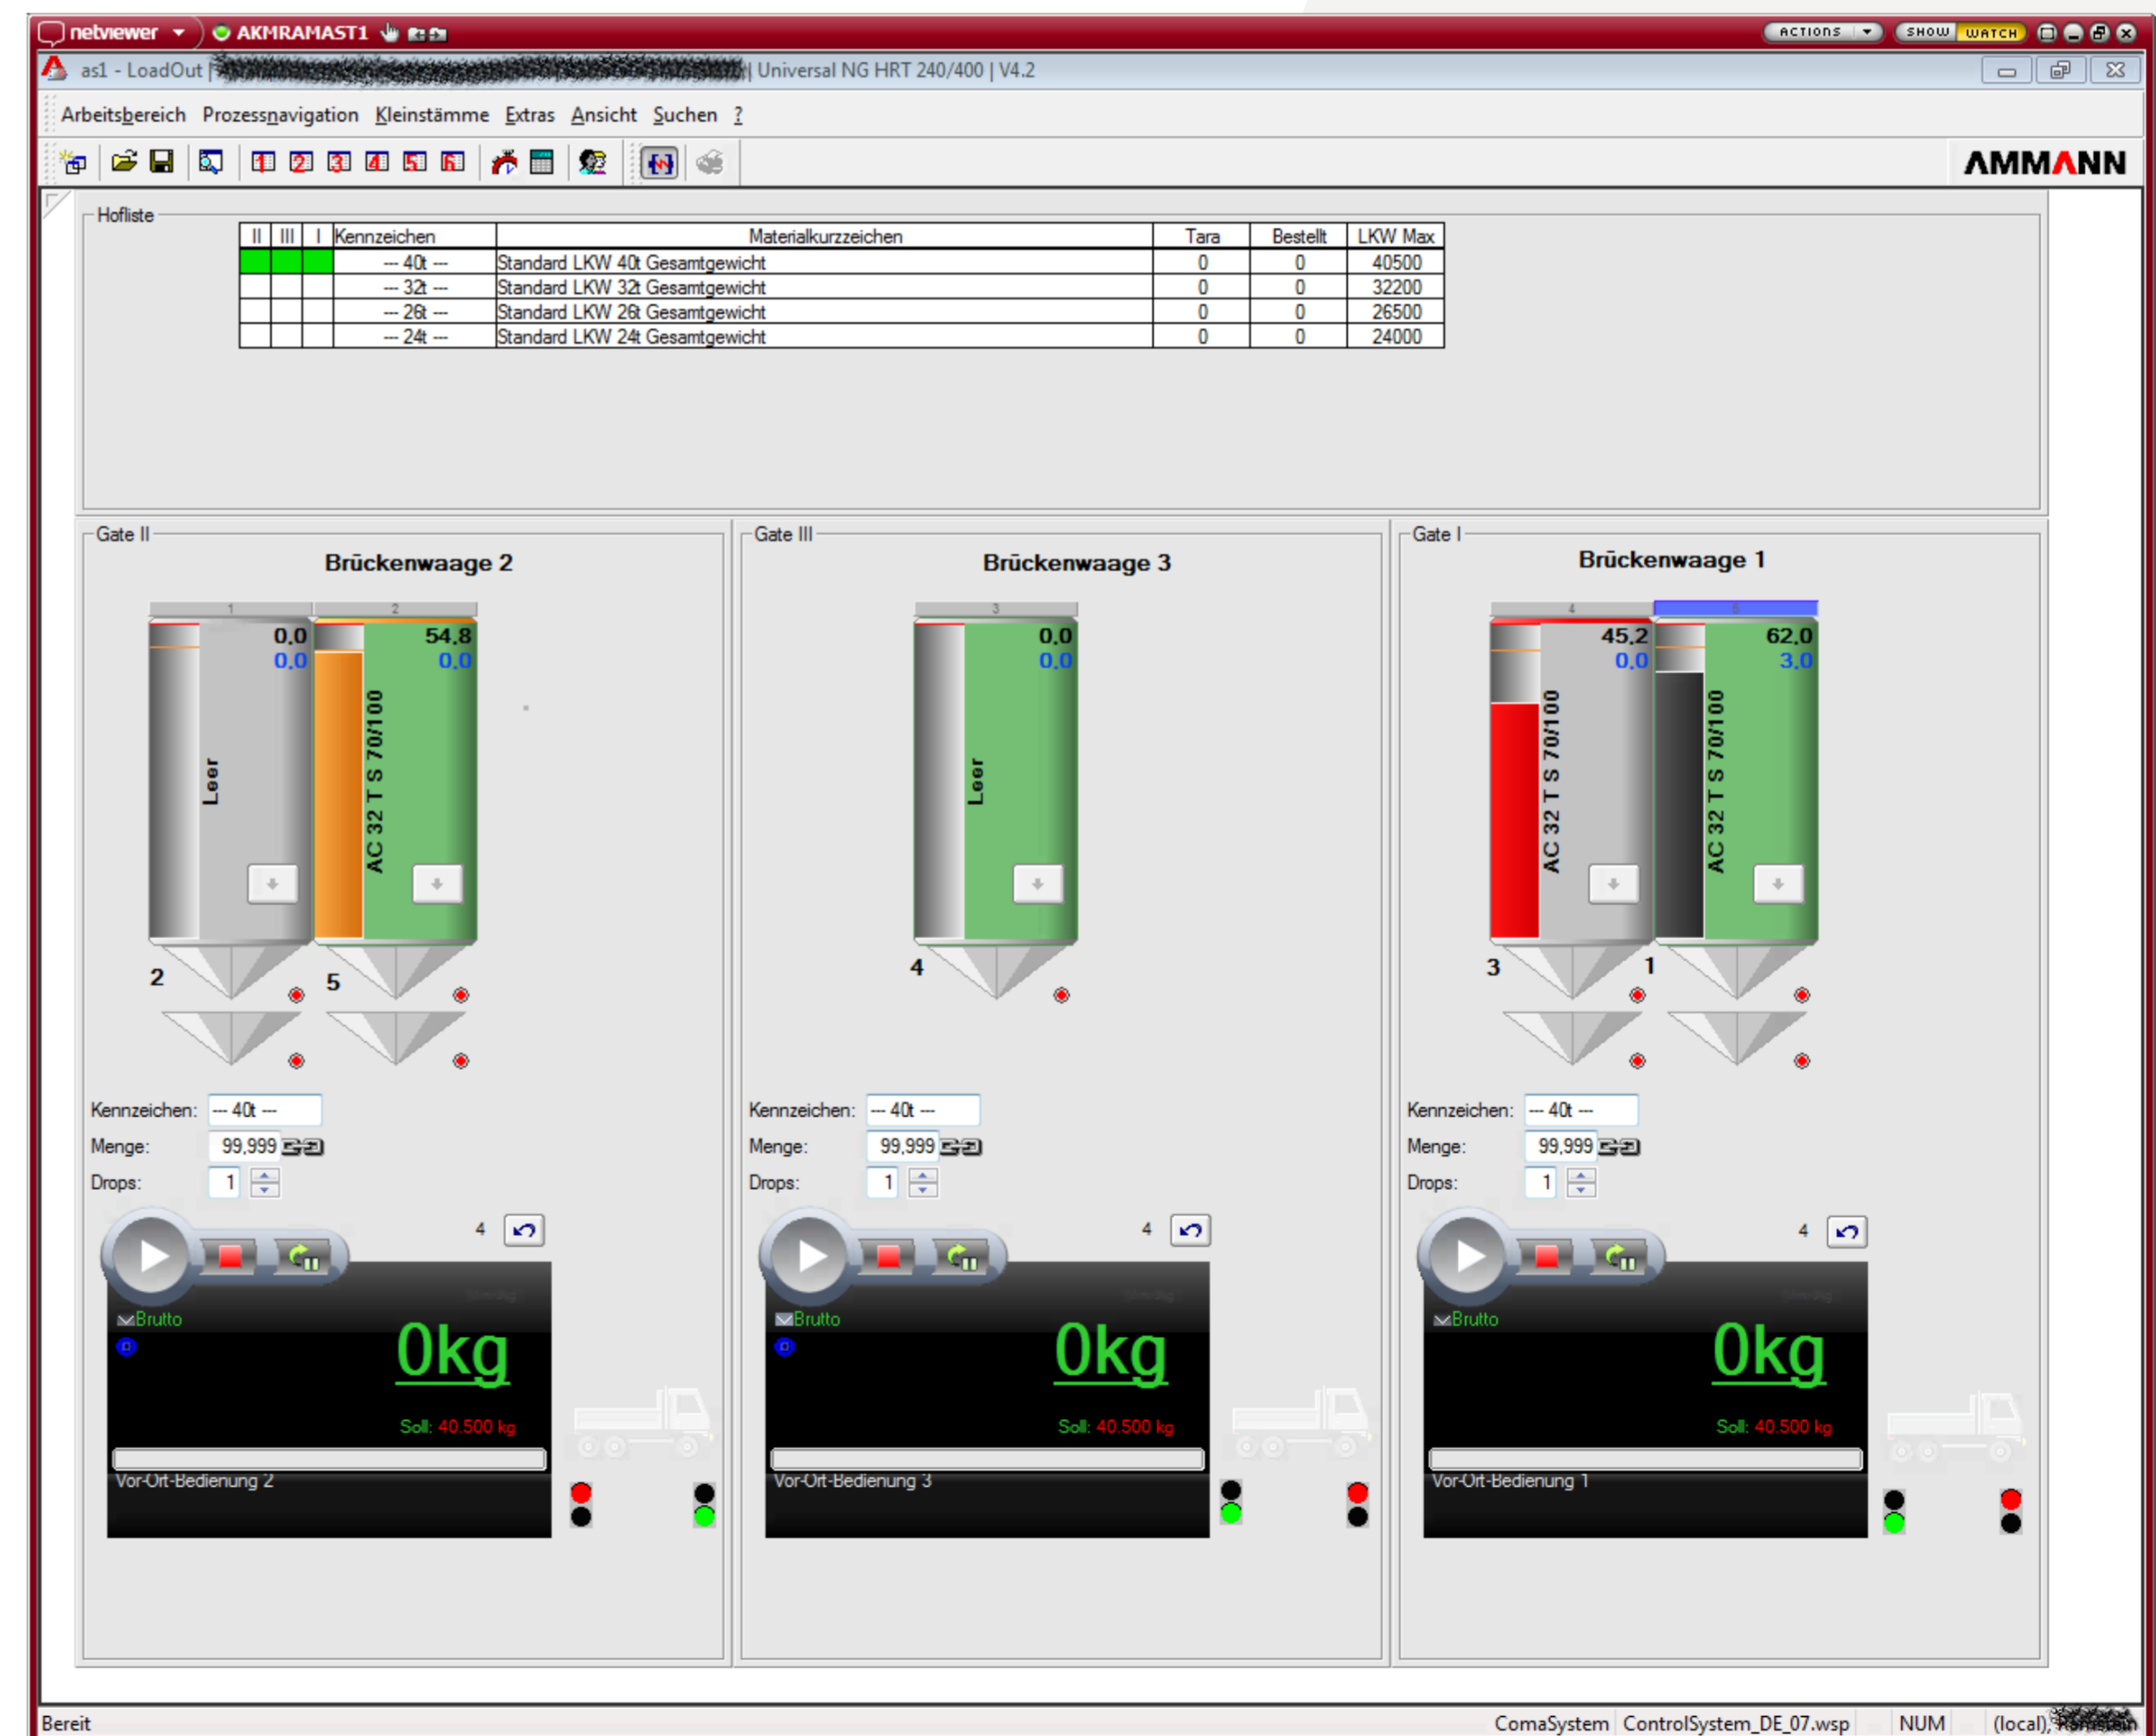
netviewer AKMRAMAST1 ACTIONS SHOW WATCH

as1 - LoadOut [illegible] | Universal NG HRT 240/400 | V4.2

Arbeitsbereich Prozessnavigation Kleinstämme Extras Ansicht Suchen ?

AMMANN

Hofliste

| II | III | I | Kennzeichen | Materialkurzzeichen | Tara | Bestellt | LKW Max |
|---|---|---|---|---|---|---|---|
| | | | --- 40t --- | Standard LKW 40t Gesamtgewicht | 0 | 0 | 40500 |
| | | | --- 32t --- | Standard LKW 32t Gesamtgewicht | 0 | 0 | 32200 |
| | | | --- 26t --- | Standard LKW 26t Gesamtgewicht | 0 | 0 | 26500 |
| | | | --- 24t --- | Standard LKW 24t Gesamtgewicht | 0 | 0 | 24000 |

Gate II

Brückenwaage 2

1 2

0,0 0,0 Leer

54,8 0,0 AC 32 T S 70/100

2 5

Kennzeichen: --- 40t ---
Menge: 99,999
Drops: 1

4

Brutto
0kg
Soll: 40.500 kg
Vor-Ort-Bedienung 2

Gate III

Brückenwaage 3

3

0,0 0,0 Leer

4

Kennzeichen: --- 40t ---
Menge: 99,999
Drops: 1

4

Brutto
0kg
Soll: 40.500 kg
Vor-Ort-Bedienung 3

Gate I

Brückenwaage 1

4 3

45,2 0,0 AC 32 T S 70/100

62,0 3,0 AC 32 T S 70/100

3 1

Kennzeichen: --- 40t ---
Menge: 99,999
Drops: 1

4

Brutto
0kg
Soll: 40.500 kg
Vor-Ort-Bedienung 1

Bereit ComaSystem ControlSystem_DE_07.wsp NUM (local), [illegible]